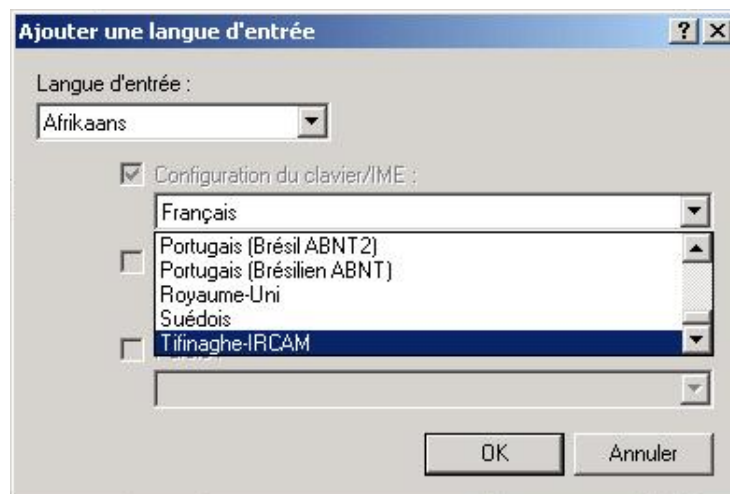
Ajouter une langue d'entrée

?

Langue d'entrée :

Afrikaans

Configuration du clavier/IME :

Français

Portugais (Brésil ABNT2)
Portugais (Brésilien ABNT)
Royaume-Uni
Suédois
Tifinaghe-IRCAM

OK

Annuler